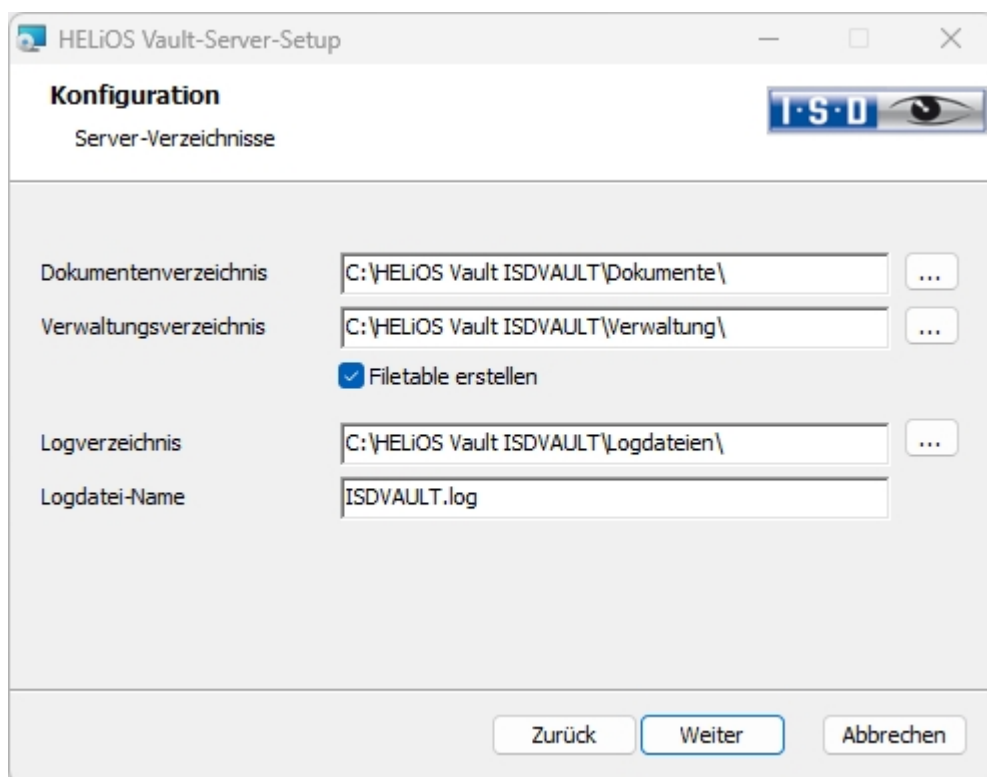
HELiOS Vault-Server-Setup

Konfiguration

Server-Verzeichnisse

I·S·D

Dokumentenverzeichnis C:\HELiOS Vault ISDVAULT\Dokumente\ ...

Verwaltungsverzeichnis C:\HELiOS Vault ISDVAULT\Verwaltung\ ...

Filetable erstellen

Logverzeichnis C:\HELiOS Vault ISDVAULT\Logdateien\ ...

Logdatei-Name ISDVAULT.log

Zurück Weiter Abbrechen